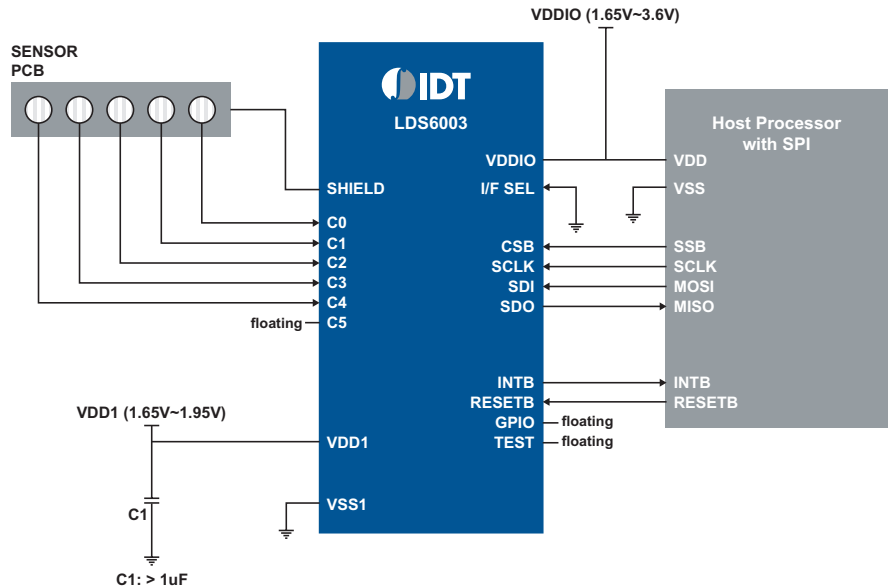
SENSOR PCB

VDDIO (1.65V~3.6V)

IDT

LDS6003

SHIELD
C0
C1
C2
C3
C4
floating C5

VDDIO
I/F SEL
CSB
SCLK
SDI
SDO

INTB
RESETB
GPIO floating
TEST floating

VDD1 (1.65V~1.95V)
VDD1
VSS1
C1
C1: > 1uF

Host Processor with SPI
VDD
VSS
SSB
SCLK
MOSI
MISO
INTB
RESETB